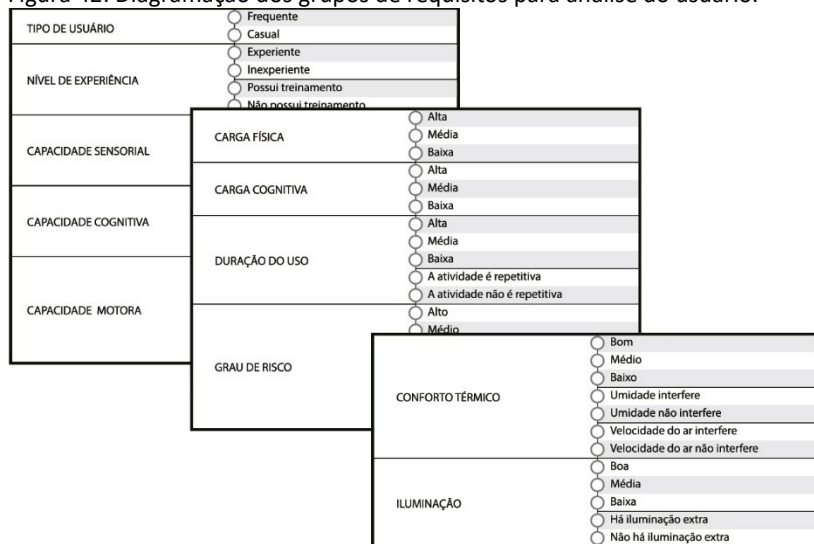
Figura 12: Diagramação dos grupos de requisitos para análise do usuário.

TIPO DE USUÁRIO
Frequente
Casual

NÍVEL DE EXPERIÊNCIA
Experiente
Inexperiente
Possui treinamento
Não possui treinamento

CAPACIDADE SENSORIAL

CAPACIDADE COGNITIVA

CAPACIDADE MOTORA

CARGA FÍSICA
Alta
Média
Baixa

CARGA COGNITIVA
Alta
Média
Baixa

DURAÇÃO DO USO
Alta
Média
Baixa
A atividade é repetitiva
A atividade não é repetitiva

GRAU DE RISCO
Alto
Médio

CONFORTO TÉRMICO
Bom
Médio
Baixo
Umidade interfere
Umidade não interfere
Velocidade do ar interfere
Velocidade do ar não interfere

ILUMINAÇÃO
Boa
Média
Baixa
Há iluminação extra
Não há iluminação extra